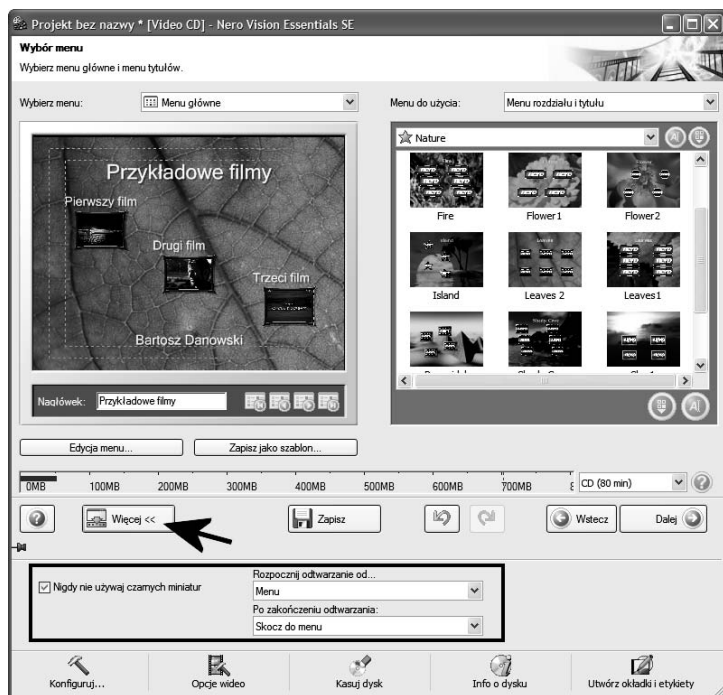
Projekt bez nazwy * [Video CD] - Nero Vision Essentials SE

Wybór menu

Wybierz menu główne i menu tytułów.

Wybierz menu: Menu główne

Menu do użycia: Menu rozdziału i tytułu

Przykładowe filmy

Pierwszy film

Drugi film

Trzeci film

Bartosz Danowski

Nagłówek: Przykładowe filmy

Nature

Fire

Flower1

Flower2

Island

Leaves 2

Leaves1

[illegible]

Edycja menu...

Zapisz jako szablon...

0MB 100MB 200MB 300MB 400MB 500MB 600MB 700MB

CD (80 min)

Więcej <<

Zapisz

Wstecz

Dalej

Nigdy nie używaj czarnych miniatur

Rozpocznij odtwarzanie od...

Menu

Po zakończeniu odtwarzania:

Skocz do menu

Konfiguruj...

Opcje wideo

Kasuj dysk

Info o dysku

Utwórz okładki i etykiety